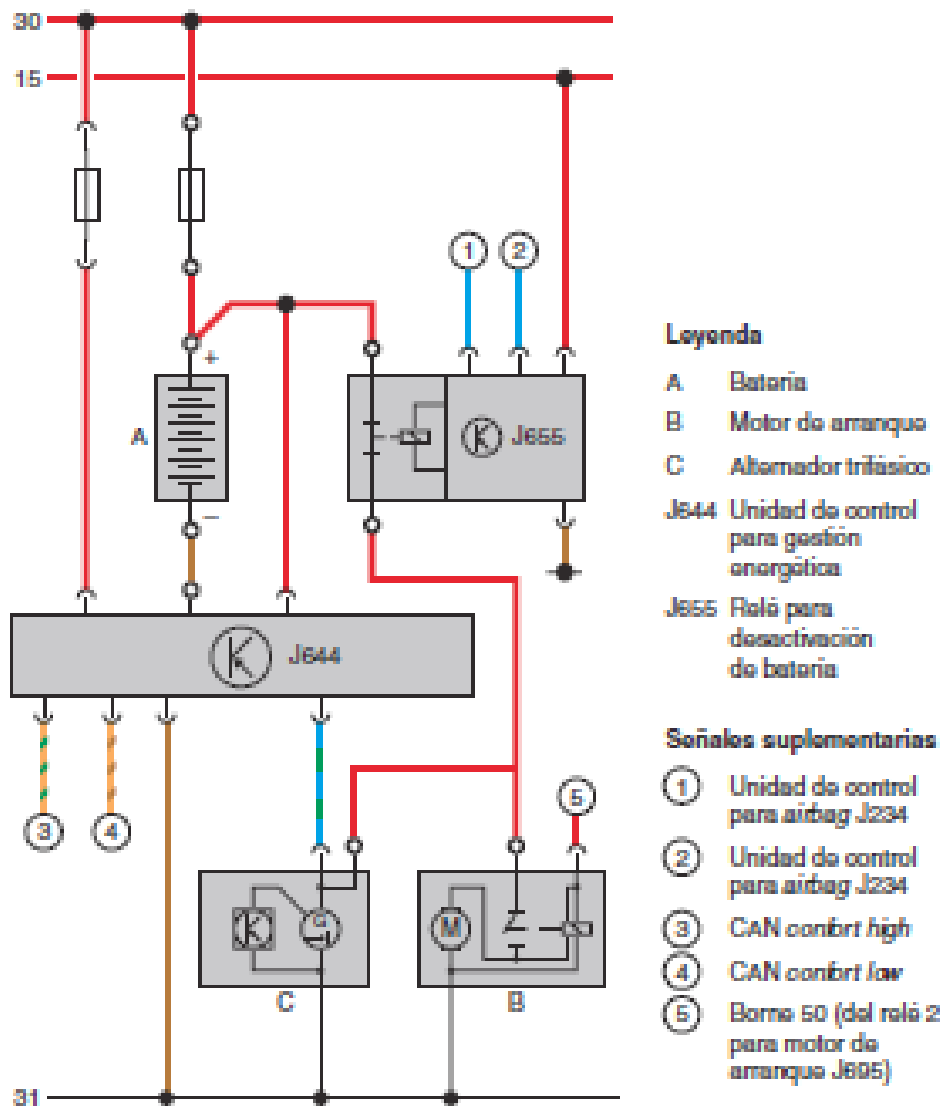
30
15
1
2
+
A
J655
–
J644
3
4
5
C
B
31

Leyenda

A Batería

B Motor de arranque

C Alternador trifásico

J644 Unidad de control para gestión energética

J655 Relé para desactivación de batería

Señales suplementarias

1 Unidad de control para *airbag* J234

2 Unidad de control para *airbag* J234

3 CAN *confort high*

4 CAN *confort low*

5 Borne 50 (del relé 2 para motor de arranque J695)